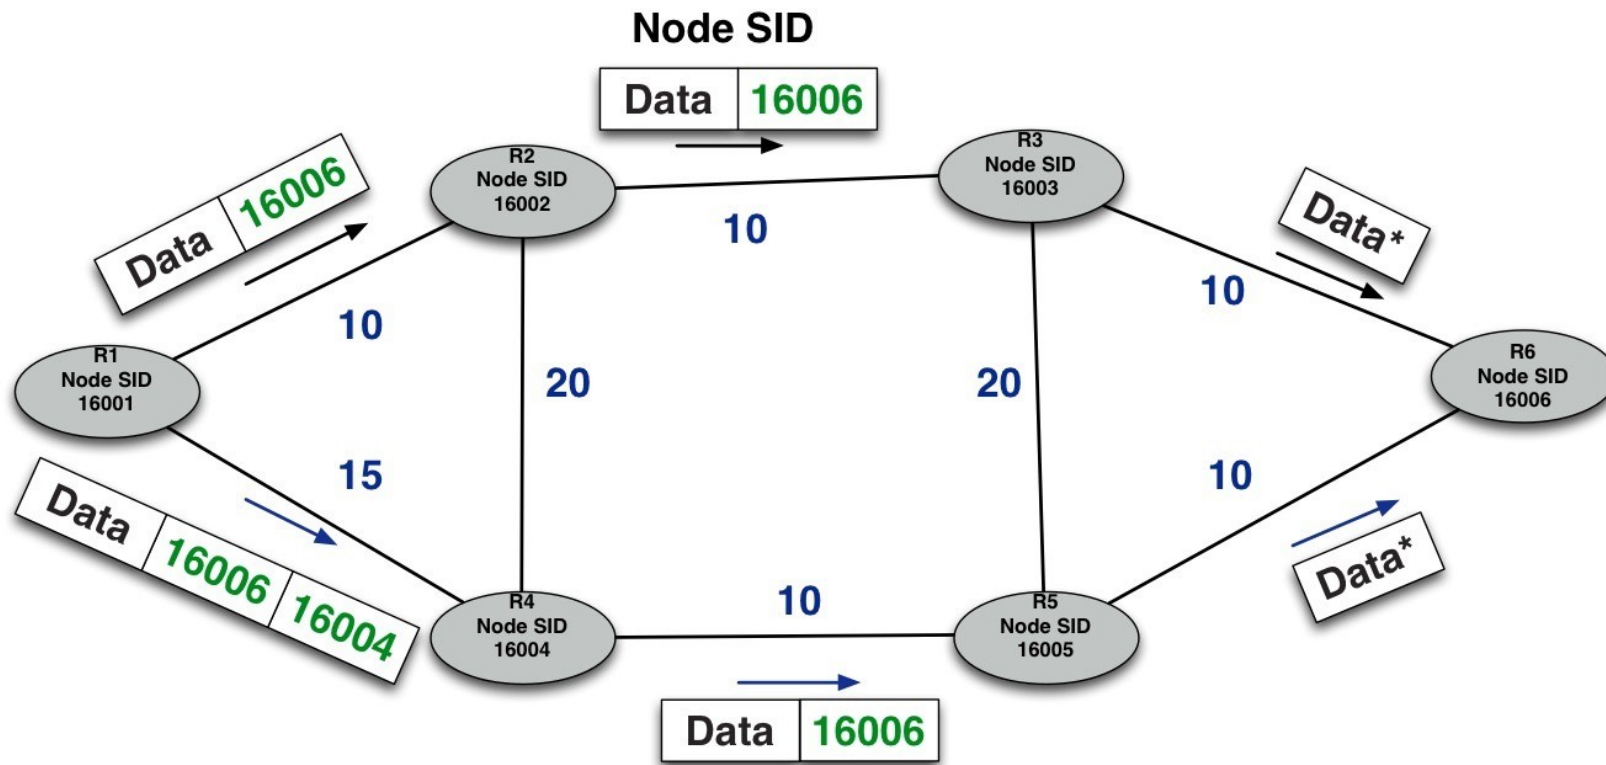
Node SID

Data | 16006

Data | 16006

R2
Node SID
16002

R3
Node SID
16003

10

Data*

10

10

R1
Node SID
16001

20

20

R6
Node SID
16006

15

10

Data | 16006 | 16004

Data*

R4
Node SID
16004

10

R5
Node SID
16005

Data | 16006